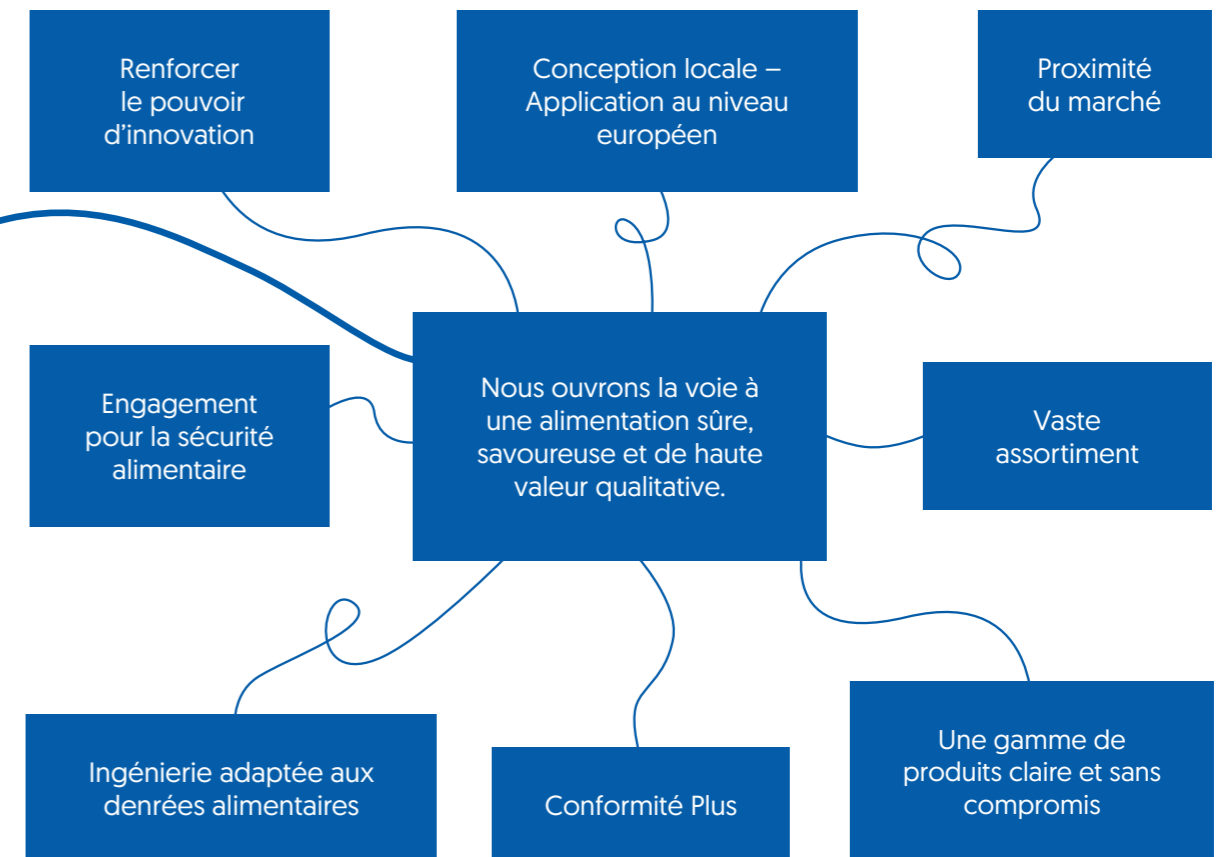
Renforcer le pouvoir d’innovation

Conception locale – Application au niveau européen

Proximité du marché

Engagement pour la sécurité alimentaire

Nous ouvrons la voie à une alimentation sûre, savoureuse et de haute valeur qualitative.

Vaste assortiment

Ingénierie adaptée aux denrées alimentaires

Conformité Plus

Une gamme de produits claire et sans compromis